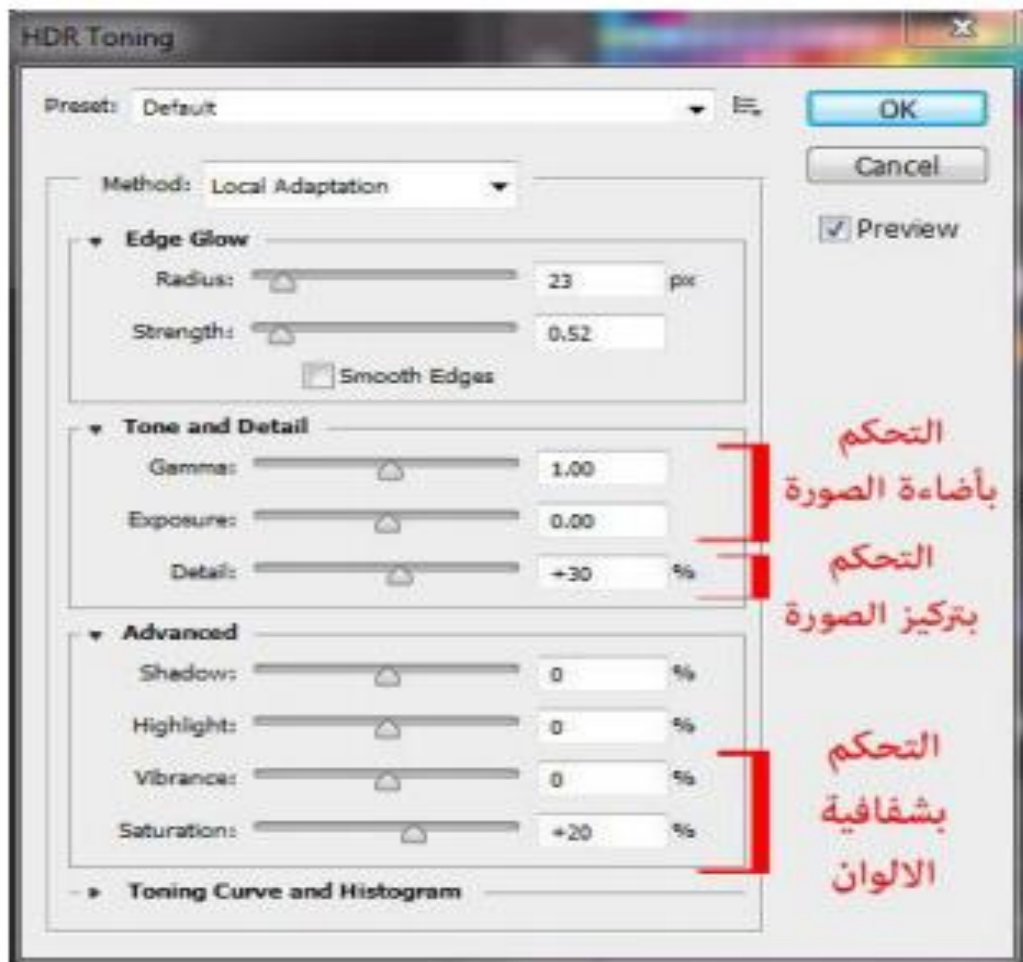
HDR Toning

Preset: Default

OK

Cancel

Preview

Method: Local Adaptation

Edge Glow

Radius: 23 px

Strength: 0.52

Smooth Edges

Tone and Detail

Gamma: 1.00

Exposure: 0.00

Detail: +30 %

التحكم بأضاءة الصورة

التحكم بتركيز الصورة

Advanced

Shadow: 0 %

Highlight: 0 %

Vibrance: 0 %

Saturation: +20 %

التحكم بشفافية الالوان

Toning Curve and Histogram